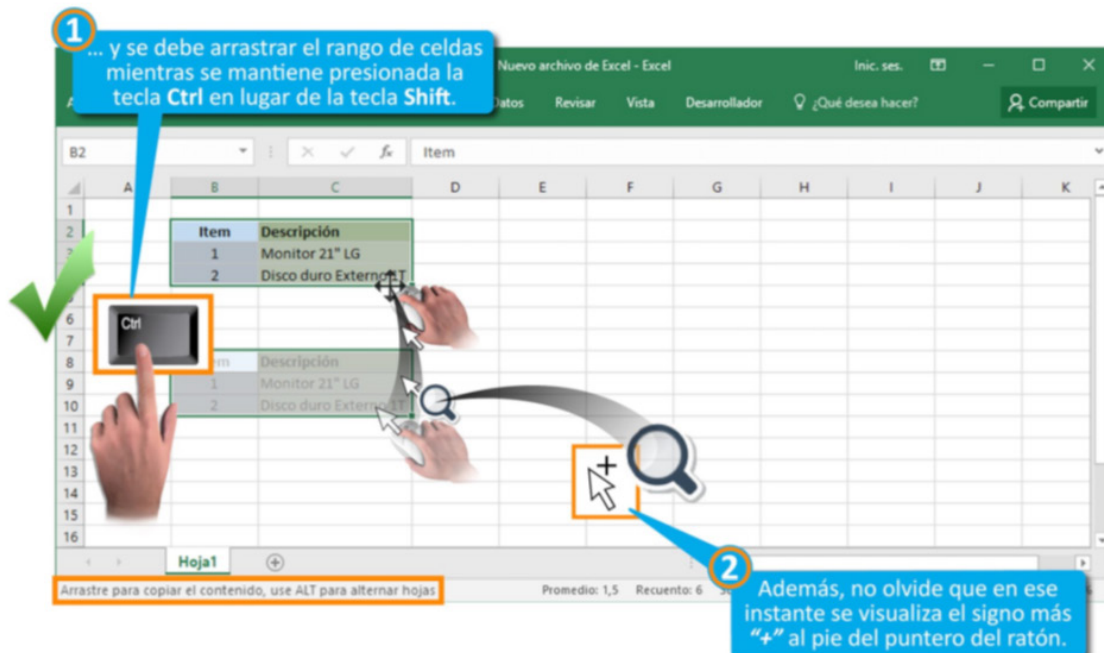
1
... y se debe arrastrar el rango de celdas mientras se mantiene presionada la tecla **Ctrl** en lugar de la tecla **Shift**.

Nuevo archivo de Excel - Excel Inic. ses.

Datos Revisar Vista Desarrollador ¿Qué desea hacer? Compartir

B2 Item

| | A | B | C | D | E | F | G | H | I | J | K |
|---|---|---|---|---|---|---|---|---|---|---|---|
| 1 | | | | | | | | | | | |
| 2 | | Item | Descripción | | | | | | | | |
| 3 | | 1 | Monitor 21" LG | | | | | | | | |
| 4 | | 2 | Disco duro Externo 1T | | | | | | | | |
| 5 | | | | | | | | | | | |
| 6 | | | | | | | | | | | |
| 7 | | | | | | | | | | | |
| 8 | | Item | Descripción | | | | | | | | |
| 9 | | 1 | Monitor 21" LG | | | | | | | | |
| 10 | | 2 | Disco duro Externo 1T | | | | | | | | |
| 11 | | | | | | | | | | | |
| 12 | | | | | | | | | | | |
| 13 | | | | | | | | | | | |
| 14 | | | | | | | | | | | |
| 15 | | | | | | | | | | | |
| 16 | | | | | | | | | | | |

Ctrl

Hoja1

Arrastre para copiar el contenido, use ALT para alternar hojas

Promedio: 1,5 Recuento: 6

2
Además, no olvide que en ese instante se visualiza el signo más **"+"** al pie del puntero del ratón.